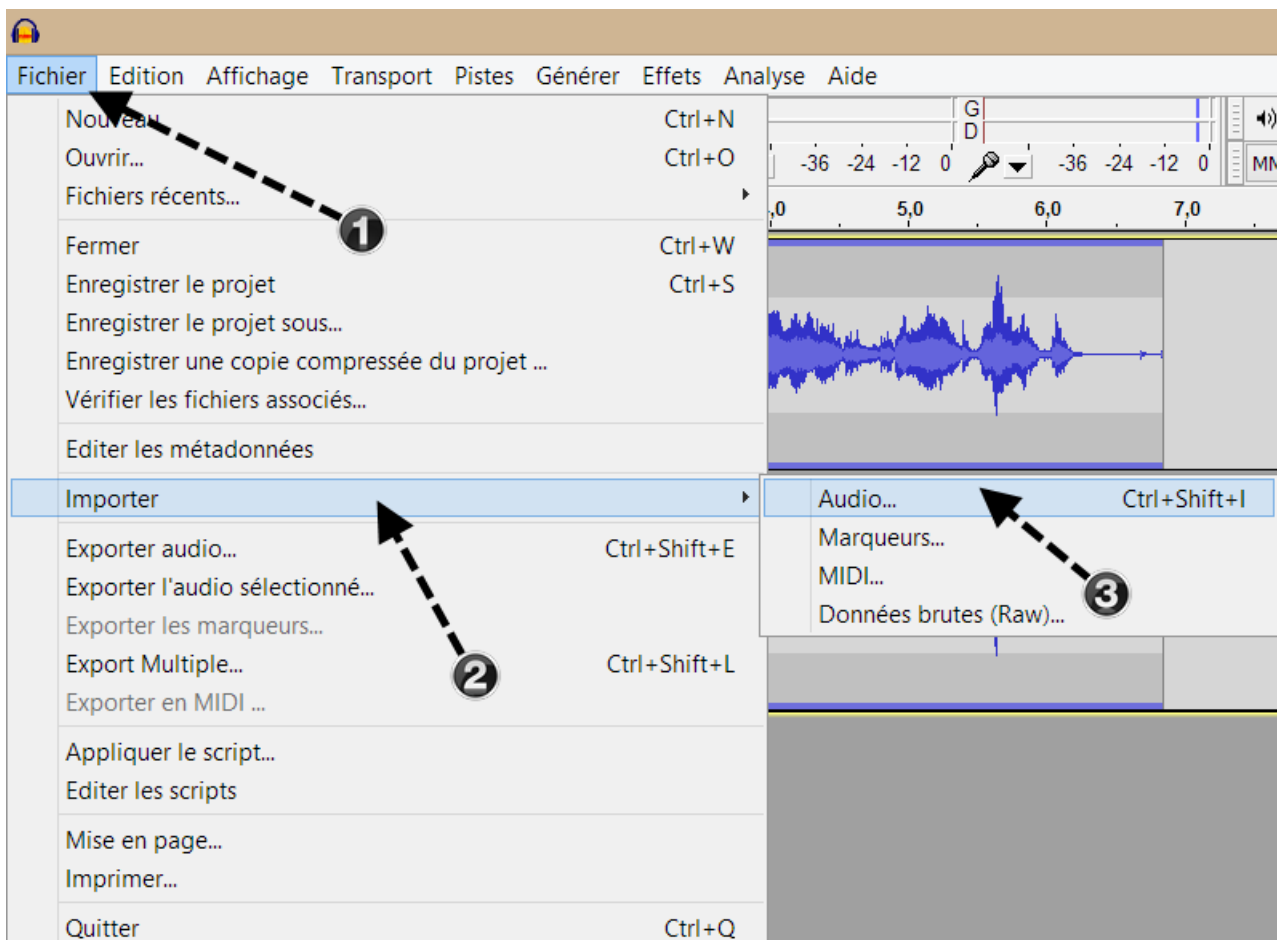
Fichier Edition Affichage Transport Pistes Générer Effets Analyse Aide

G
D
-36 -24 -12 0 -36 -24 -12 0 MM
,0 5,0 6,0 7,0

Nouveau Ctrl+N
Ouvrir... Ctrl+O
Fichiers récents...

1

Fermer Ctrl+W
Enregistrer le projet Ctrl+S
Enregistrer le projet sous...
Enregistrer une copie compressée du projet ...
Vérifier les fichiers associés...

Editer les métadonnées

Importer

Audio... Ctrl+Shift+I
Marqueurs...
MIDI...
Données brutes (Raw)...

3

Exporter audio... Ctrl+Shift+E
Exporter l'audio sélectionné...
Exporter les marqueurs...
Export Multiple... Ctrl+Shift+L
Exporter en MIDI ...

2

Appliquer le script...
Editer les scripts

Mise en page...
Imprimer...

Quitter Ctrl+Q